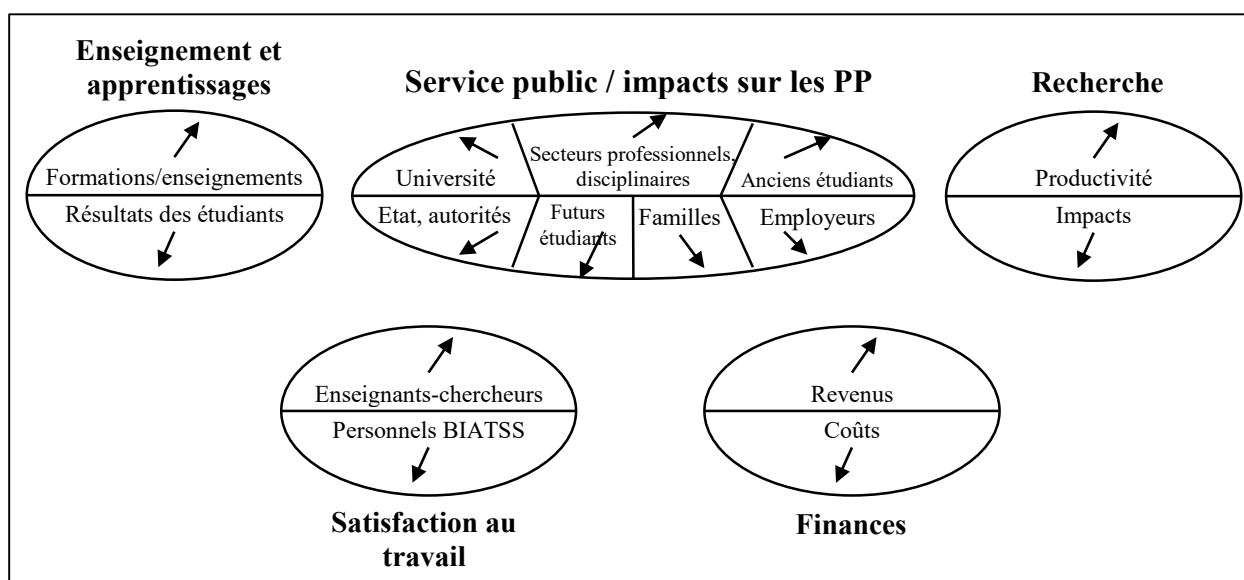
Enseignement et apprentissages

Formations/enseignements
Résultats des étudiants

Service public / impacts sur les PP

Université
Secteurs professionnels, disciplinaires
Anciens étudiants
Etat, autorités
Futurs étudiants
Familles
Employeurs

Recherche

Productivité
Impacts

Enseignants-chercheurs
Personnels BIATSS

Satisfaction au travail

Revenus
Coûts

Finances